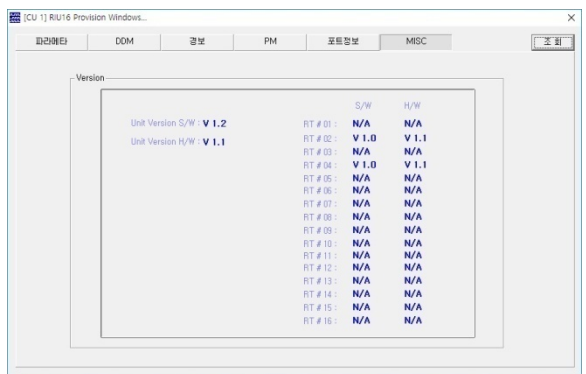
[CU 1] RIU16 Provision Windows...

×

파라메타 DDM 경보 PM 포트정보 MISC

조 회

Version

Unit Version S/W : V 1.2

Unit Version H/W : V 1.1

| | S/W | H/W |
|---|---|---|
| RT # 01 : | N/A | N/A |
| RT # 02 : | V 1.0 | V 1.1 |
| RT # 03 : | N/A | N/A |
| RT # 04 : | V 1.0 | V 1.1 |
| RT # 05 : | N/A | N/A |
| RT # 06 : | N/A | N/A |
| RT # 07 : | N/A | N/A |
| RT # 08 : | N/A | N/A |
| RT # 09 : | N/A | N/A |
| RT # 10 : | N/A | N/A |
| RT # 11 : | N/A | N/A |
| RT # 12 : | N/A | N/A |
| RT # 13 : | N/A | N/A |
| RT # 14 : | N/A | N/A |
| RT # 15 : | N/A | N/A |
| RT # 16 : | N/A | N/A |